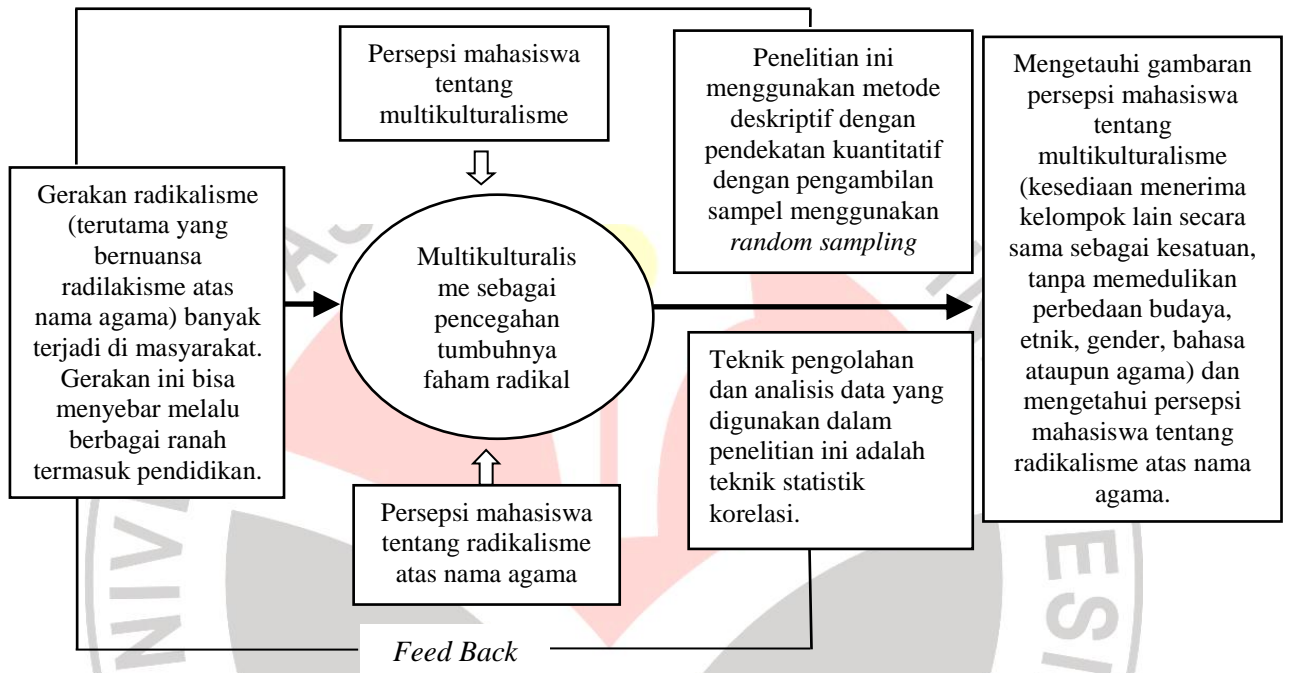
Gerakan radikalisme (terutama yang bernuansa radilakisme atas nama agama) banyak terjadi di masyarakat. Gerakan ini bisa menyebar melalu berbagai ranah termasuk pendidikan.

Persepsi mahasiswa tentang multikulturalisme

Multikulturalis me sebagai pencegahan tumbuhnya faham radikal

Persepsi mahasiswa tentang radikalisme atas nama agama

Penelitian ini menggunakan metode deskriptif dengan pendekatan kuantitatif dengan pengambilan sampel menggunakan *random sampling*

Teknik pengolahan dan analisis data yang digunakan dalam penelitian ini adalah teknik statistik korelasi.

Mengetauhi gambaran persepsi mahasiswa tentang multikulturalisme (kesediaan menerima kelompok lain secara sama sebagai kesatuan, tanpa memedulikan perbedaan budaya, etnik, gender, bahasa ataupun agama) dan mengetahui persepsi mahasiswa tentang radikalisme atas nama agama.

*Feed Back*